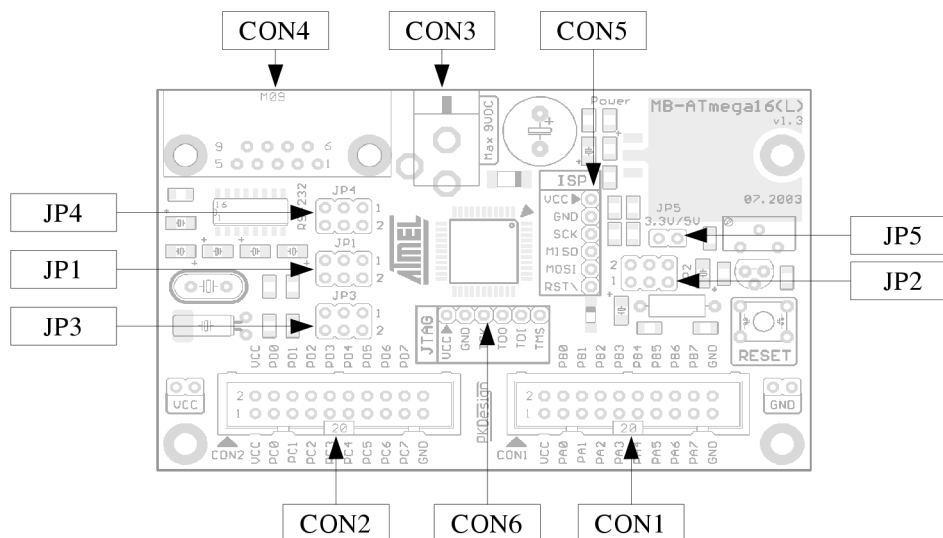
CON4
CON3
CON5
M09
9 6
5 1
Max 9VDC
Power
MB-ATmega16(L)
v1.3
07.2003
ISP
VCC
GND
SCK
MISO
MOSI
RST
JP4
JP4
RS232
1
2
JP1
JP1
1
2
JP3
JP3
1
2
ATMEL
JP5
JP5
3.3V/5V
JP2
JP2
2
1
JTAG
VCC
GND
TDO
TDI
TMS
RESET
VCC
PD0 PD1 PD2 PD3 PD4 PD5 PD6 PD7
VCC
PB0 PB1 PB2 PB3 PB4 PB5 PB6 PB7 GND
GND
2
1
20
2
1
20
CON2 VCC PC0 PC1 PC2 PC3 PC4 PC5 PC6 PC7 GND
PkDesign
CON1 VCC PA0 PA1 PA2 PA3 PA4 PA5 PA6 PA7 GND
CON2
CON6
CON1